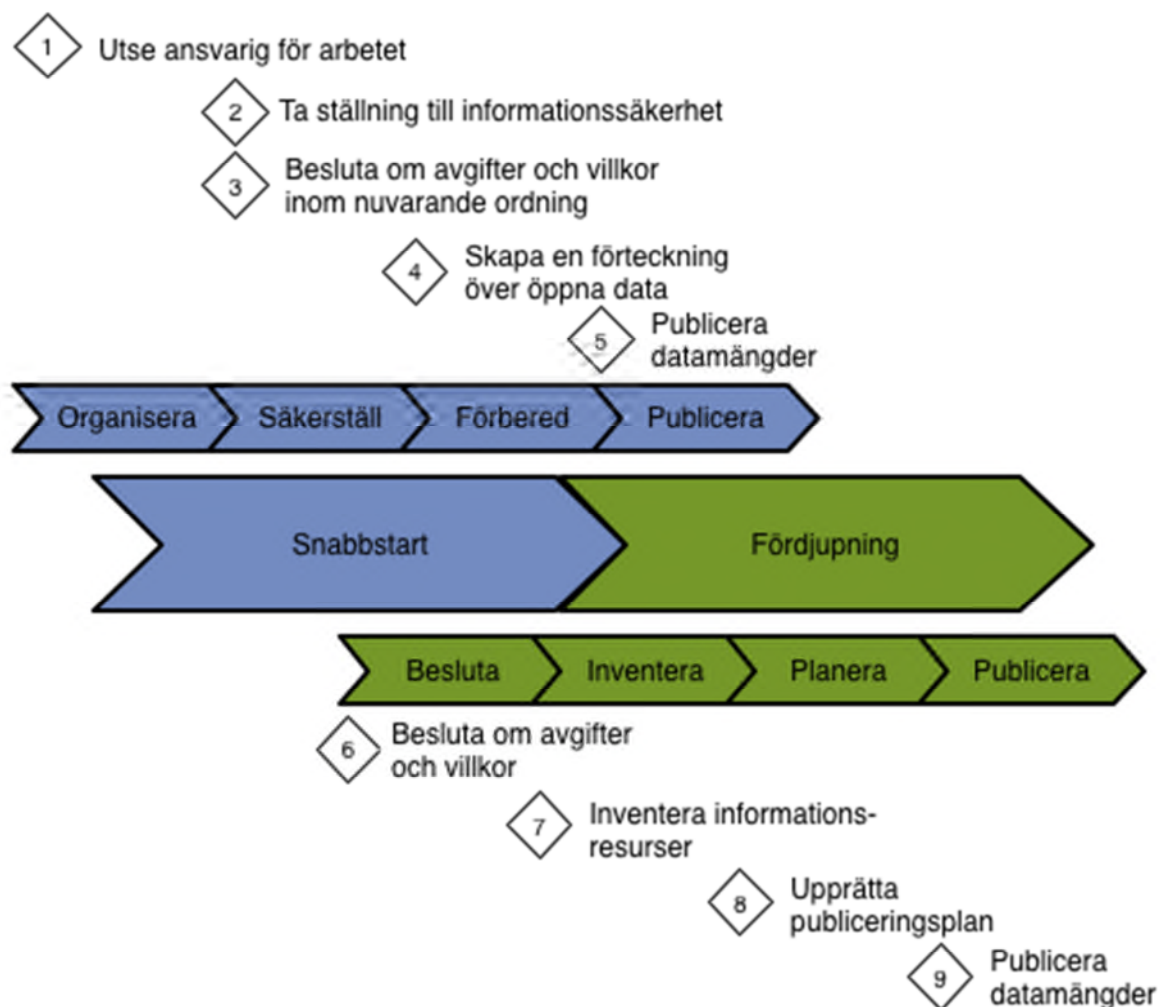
1 Utse ansvarig för arbetet

2 Ta ställning till informationssäkerhet

3 Besluta om avgifter och villkor inom nuvarande ordning

4 Skapa en förteckning över öppna data

5 Publicera datamängder

Organisera
Säkerställ
Förbered
Publicera

Snabbstart
Fördjupning

Besluta
Inventera
Planera
Publicera

6 Besluta om avgifter och villkor

7 Inventera informations-resurser

8 Upprätta publiceringsplan

9 Publicera datamängder